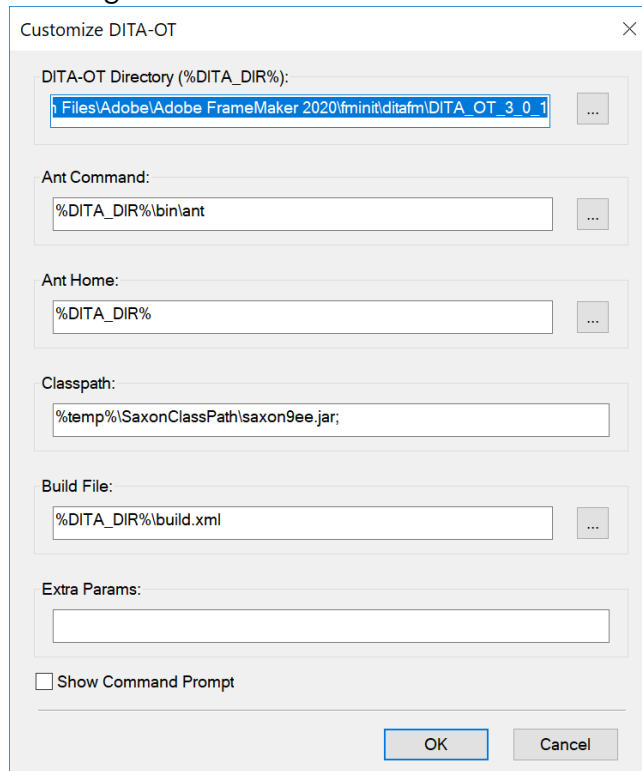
Customize DITA-OT

DITA-OT Directory (%DITA_DIR%):

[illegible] Files\Adobe\Adobe FrameMaker 2020\fminit\ditafm\DITA_OT_3_0_1

...

Ant Command:

%DITA_DIR%\bin\ant

...

Ant Home:

%DITA_DIR%

...

Classpath:

%temp%\SaxonClassPath\saxon9ee.jar;

Build File:

%DITA_DIR%\build.xml

...

Extra Params:

Show Command Prompt

OK

Cancel